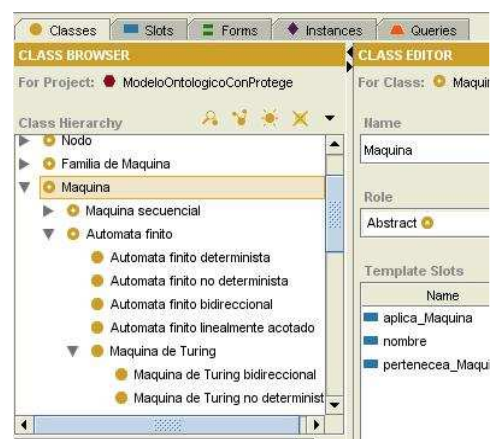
Classes Slots Forms Instances Queries

CLASS BROWSER

For Project: ModeloOntologicoConProtege

Class Hierarchy

Nodo

Familia de Maquina

Maquina

Maquina secuencial

Automata finito

Automata finito determinista

Automata finito no determinista

Automata finito bidireccional

Automata finito linealmente acotado

Maquina de Turing

Maquina de Turing bidireccional

Maquina de Turing no determinist

CLASS EDITOR

For Class: Maqui

Name

Maquina

Role

Abstract

Template Slots

Name

aplica_Maquina

nombre

pertenecea_Maqui